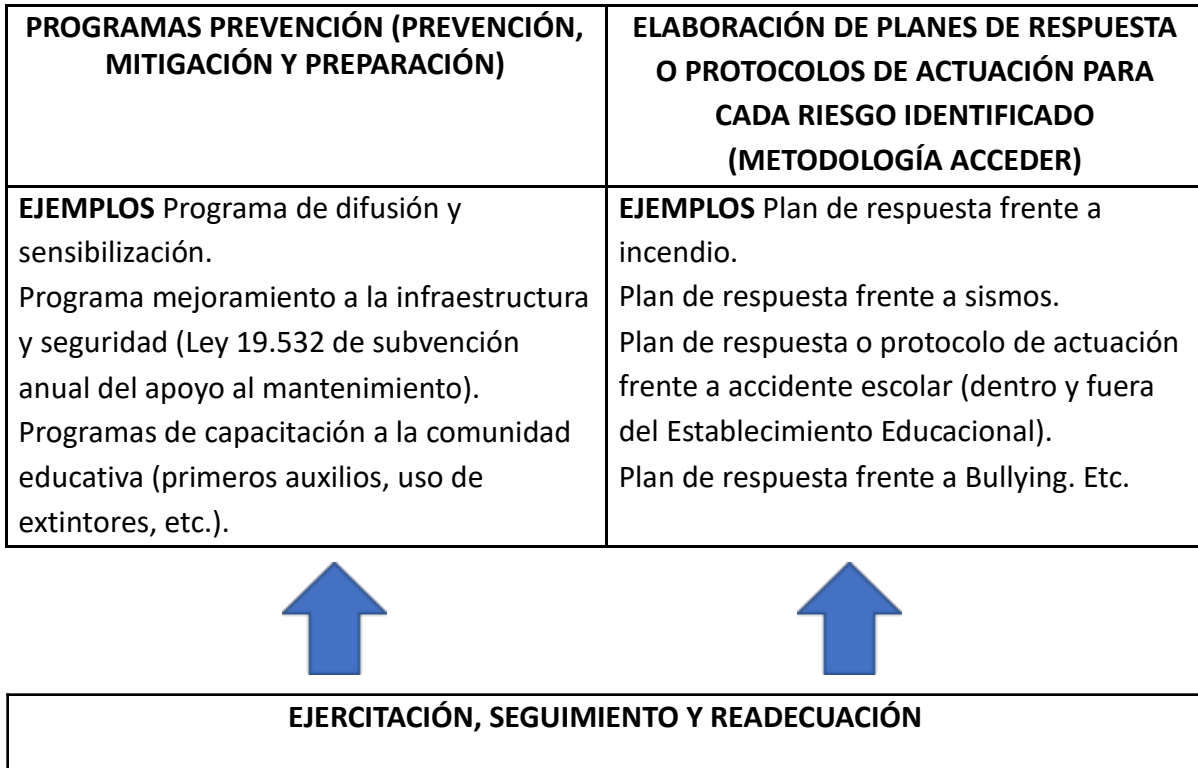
| PROGRAMAS PREVENCIÓN (PREVENCIÓN, MITIGACIÓN Y PREPARACIÓN) | ELABORACIÓN DE PLANES DE RESPUESTA O PROTOCOLOS DE ACTUACIÓN PARA CADA RIESGO IDENTIFICADO (METODOLOGÍA ACCEDER) |
|---|---|
| **EJEMPLOS** Programa de difusión y sensibilización.<br>Programa mejoramiento a la infraestructura y seguridad (Ley 19.532 de subvención anual del apoyo al mantenimiento).<br>Programas de capacitación a la comunidad educativa (primeros auxilios, uso de extintores, etc.). | **EJEMPLOS** Plan de respuesta frente a incendio.<br>Plan de respuesta frente a sismos.<br>Plan de respuesta o protocolo de actuación frente a accidente escolar (dentro y fuera del Establecimiento Educacional).<br>Plan de respuesta frente a Bullying. Etc. |

EJERCITACIÓN, SEGUIMIENTO Y READECUACIÓN